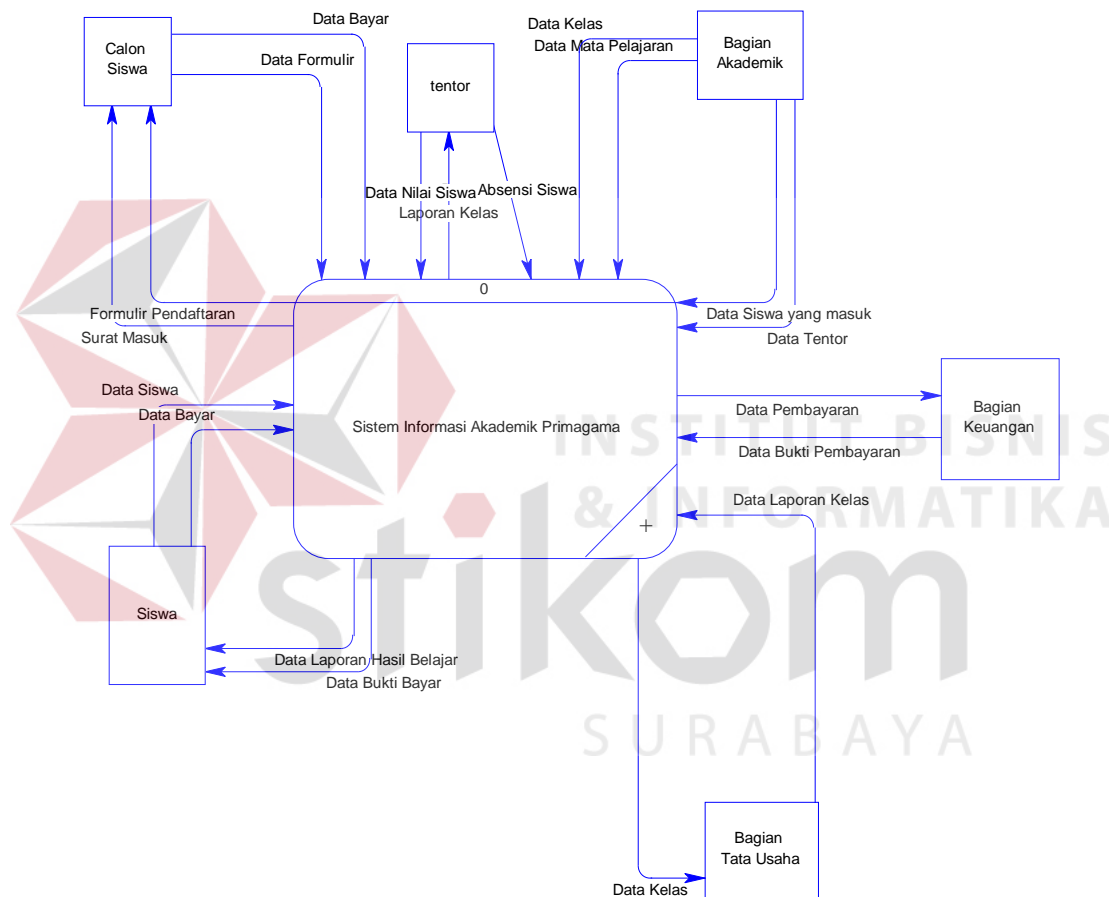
Calon Siswa

Data Bayar

Data Formulir

tentor

Data Kelas

Data Mata Pelajaran

Bagian Akademik

Data Nilai Siswa

Absensi Siswa

Laporan Kelas

0

Formulir Pendaftaran

Surat Masuk

Data Siswa yang masuk

Data Tentor

Data Siswa

Data Bayar

Sistem Informasi Akademik Primagama

Data Pembayaran

Data Bukti Pembayaran

Bagian Keuangan

Data Laporan Kelas

Siswa

Data Laporan Hasil Belajar

Data Bukti Bayar

Bagian Tata Usaha

Data Kelas

INSTITUT BISNIS & INFORMATIKA

stikom

SURABAYA